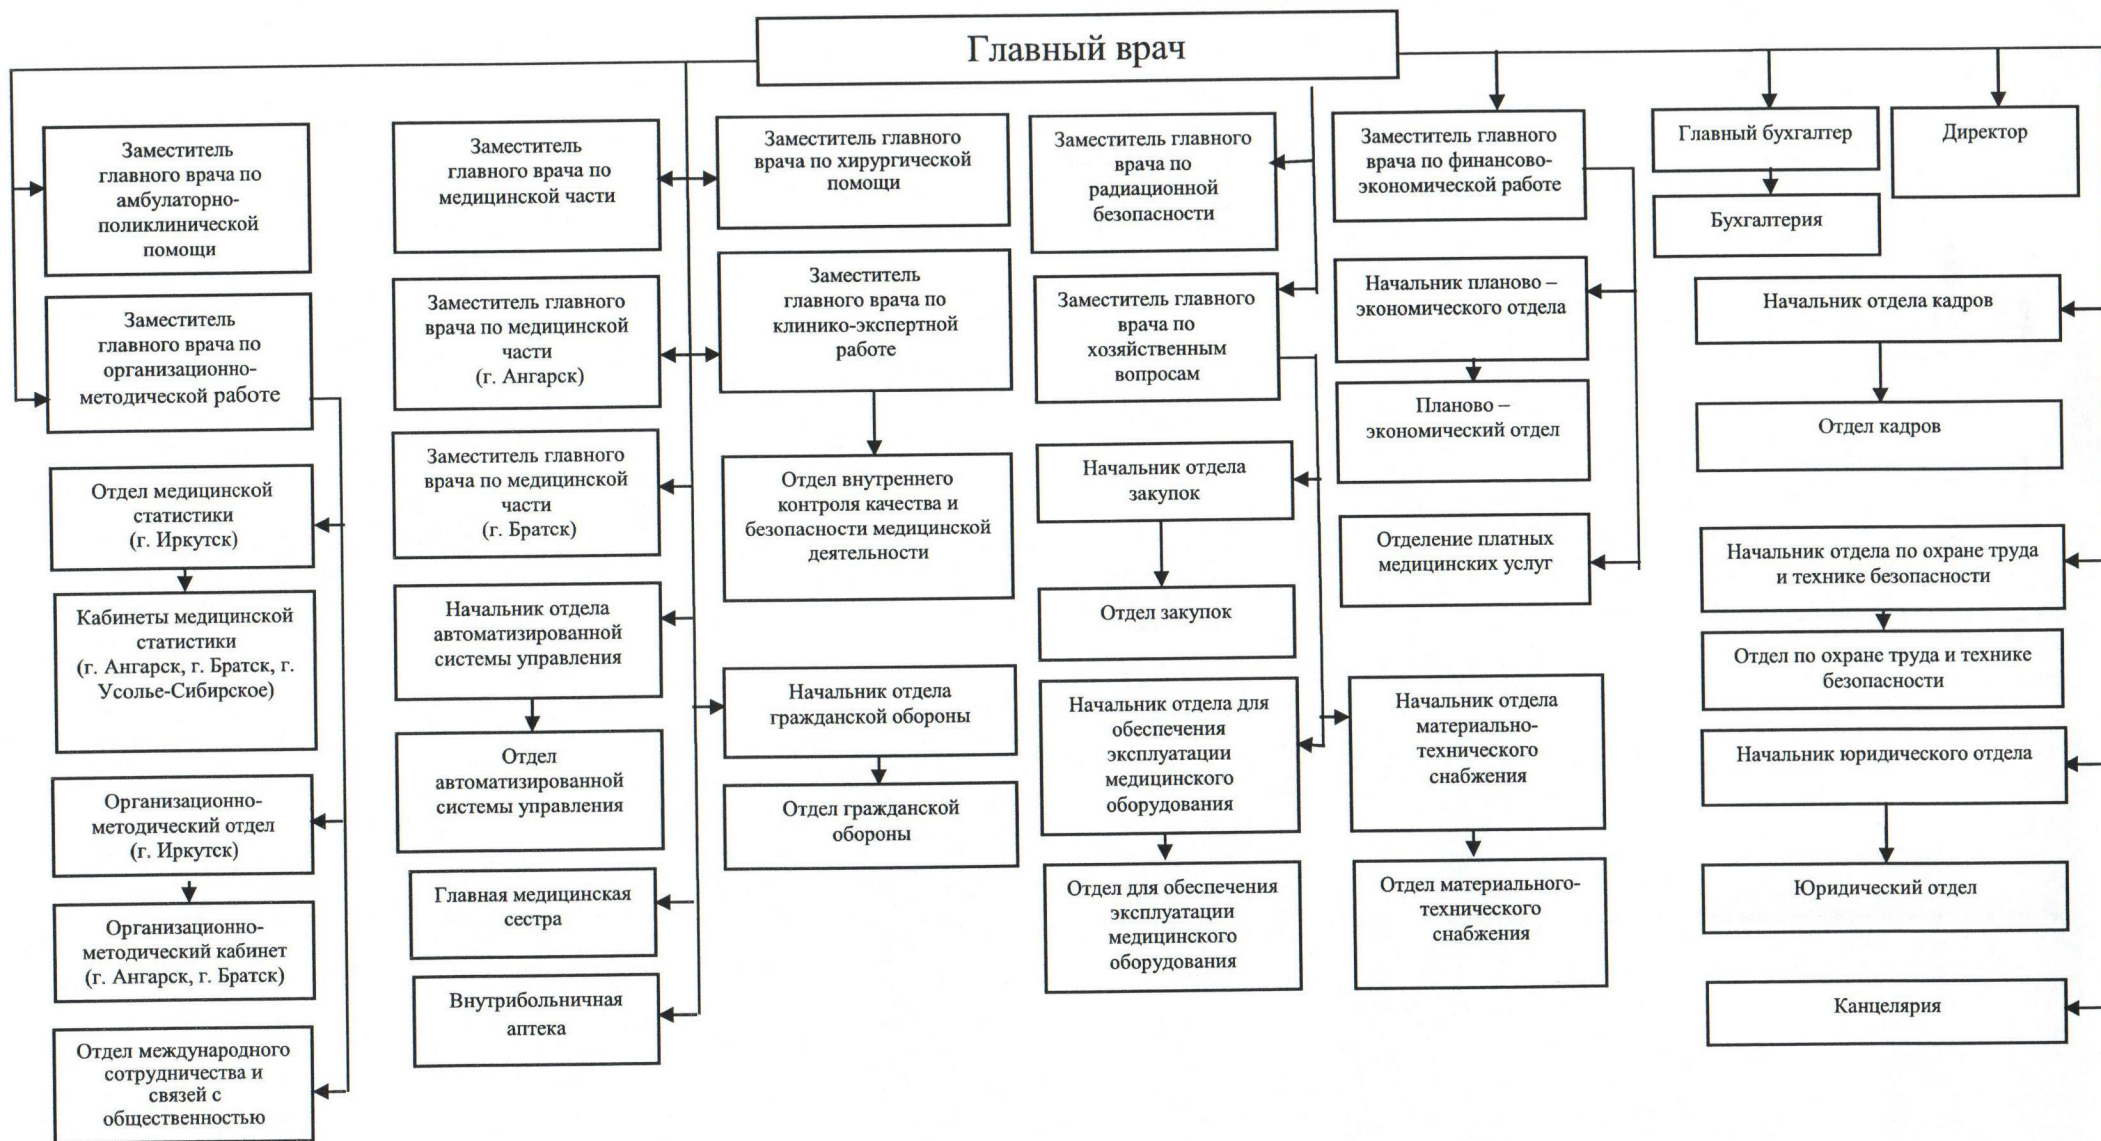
Главный врач

Заместитель главного врача по амбулаторно-поликлинической помощи

Заместитель главного врача по организационно-методической работе

Отдел медицинской статистики (г. Иркутск)

Кабинеты медицинской статистики (г. Ангарск, г. Братск, г. Усолье-Сибирское)

Организационно-методический отдел (г. Иркутск)

Организационно-методический кабинет (г. Ангарск, г. Братск)

Отдел международного сотрудничества и связей с общественностью

Заместитель главного врача по медицинской части

Заместитель главного врача по медицинской части (г. Ангарск)

Заместитель главного врача по медицинской части (г. Братск)

Начальник отдела автоматизированной системы управления

Отдел автоматизированной системы управления

Главная медицинская сестра

Внутрибольничная аптека

Заместитель главного врача по хирургической помощи

Заместитель главного врача по клинико-экспертной работе

Отдел внутреннего контроля качества и безопасности медицинской деятельности

Начальник отдела гражданской обороны

Отдел гражданской обороны

Заместитель главного врача по радиационной безопасности

Заместитель главного врача по хозяйственным вопросам

Начальник отдела закупок

Отдел закупок

Начальник отдела для обеспечения эксплуатации медицинского оборудования

Отдел для обеспечения эксплуатации медицинского оборудования

Заместитель главного врача по финансово-экономической работе

Начальник планово – экономического отдела

Планово – экономический отдел

Отделение платных медицинских услуг

Начальник отдела материально-технического снабжения

Отдел материального-технического снабжения

Главный бухгалтер

Бухгалтерия

Директор

Начальник отдела кадров

Отдел кадров

Начальник отдела по охране труда и технике безопасности

Отдел по охране труда и технике безопасности

Начальник юридического отдела

Юридический отдел

Канцелярия